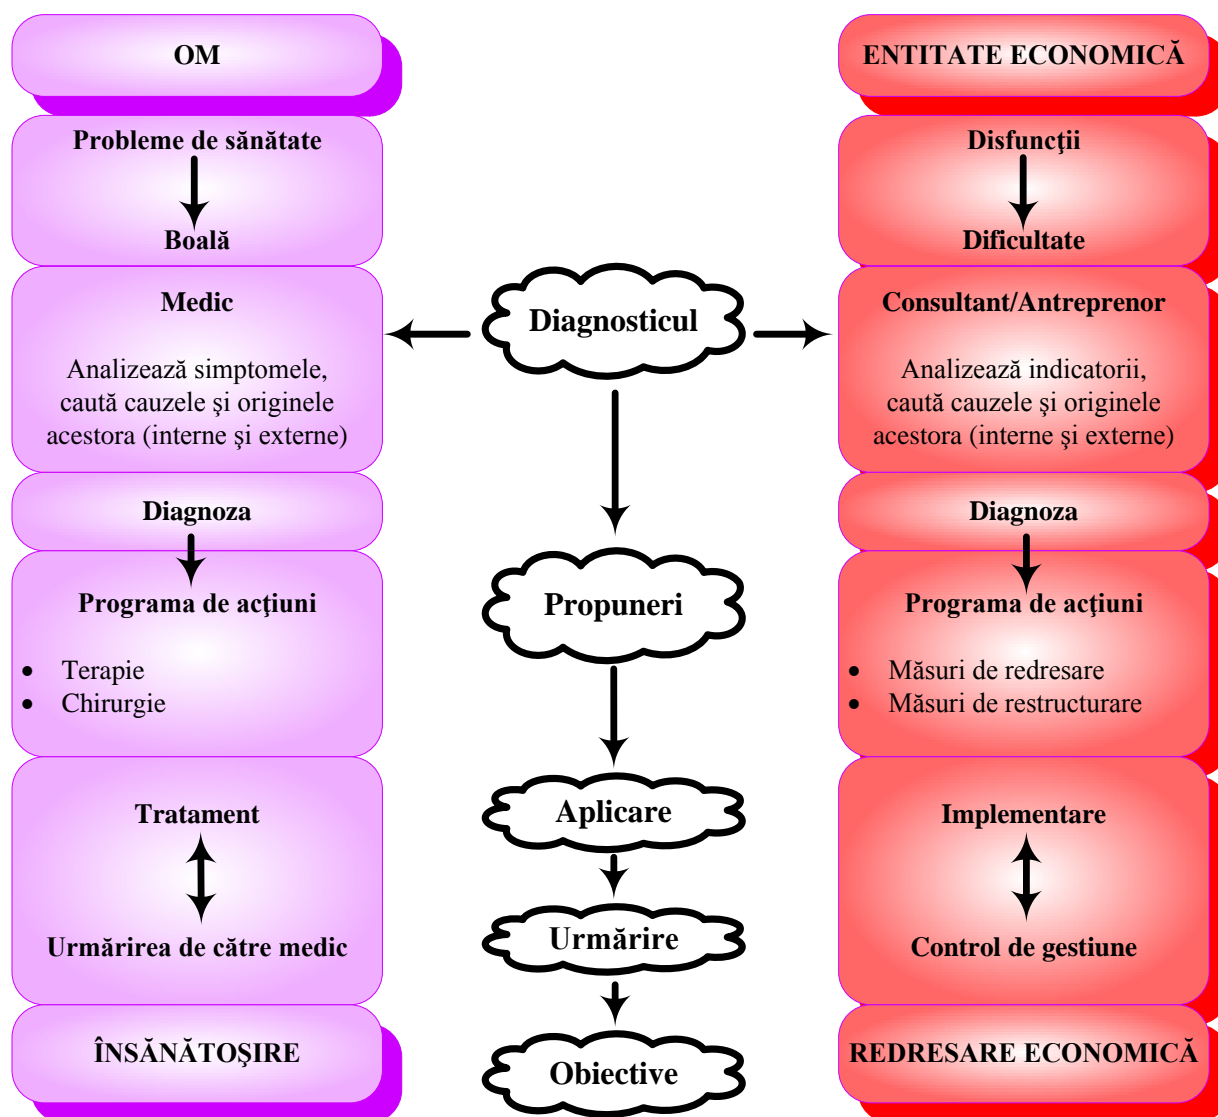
OM

Probleme de sănătate

Boală

Medic

Analizează simptomele, caută cauzele şi originele acestora (interne şi externe)

Diagnoza

Programa de acţiuni

- Terapie
- Chirurgie

Tratament

Urmărirea de către medic

ÎNSĂNĂTOŞIRE

Diagnosticul

Propuneri

Aplicare

Urmărire

Obiective

ENTITATE ECONOMICĂ

Disfuncţii

Dificultate

Consultant/Antreprenor

Analizează indicatorii, caută cauzele şi originele acestora (interne şi externe)

Diagnoza

Programa de acţiuni

- Măsuri de redresare
- Măsuri de restructurare

Implementare

Control de gestiune

REDRESARE ECONOMICĂ